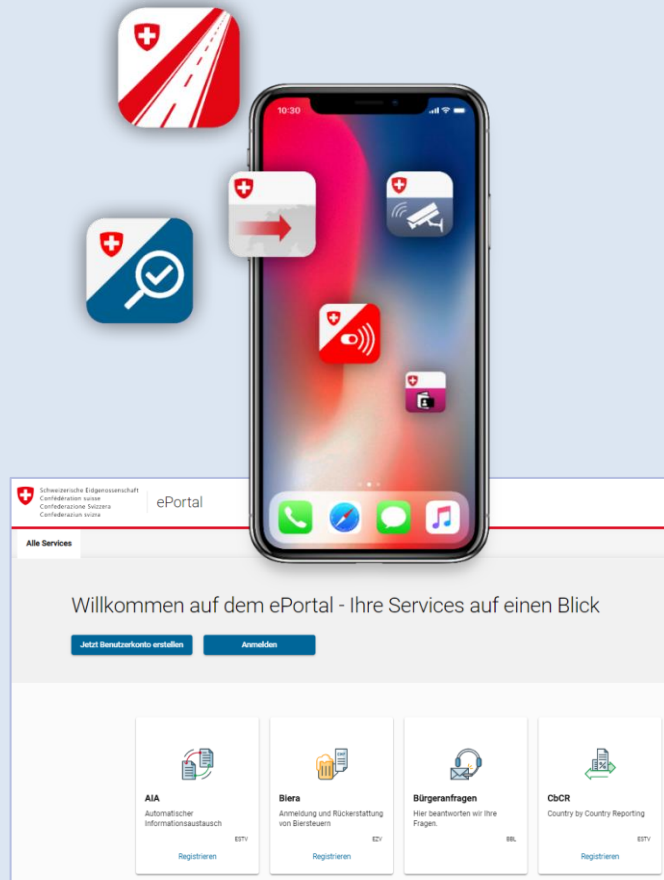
10:30

Schweizerische Eidgenossenschaft
Confédération suisse
Confederazione Svizzera
Confederaziun svizra

ePortal

Alle Services

Willkommen auf dem ePortal - Ihre Services auf einen Blick

Jetzt Benutzerkonto erstellen

Anmelden

AIA
Automatischer Informationsaustausch
ESTV
Registrieren

Biera
Anmeldung und Rückerstattung von Biersteuern
EZV
Registrieren

Bürgeranfragen
Hier beantworten wir Ihre Fragen.
BBL

CbCR
Country by Country Reporting
ESTV
Registrieren